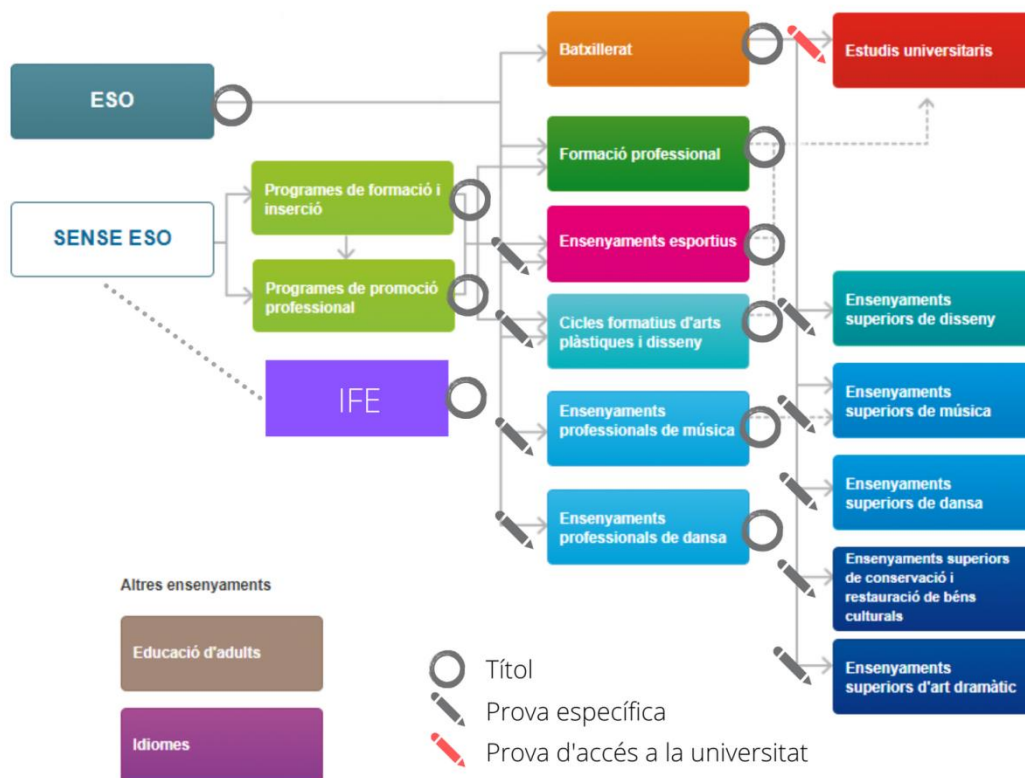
ESO

SENSE ESO

Programes de formació i inserció

Programes de promoció professional

IFE

Batxillerat

Formació professional

Ensenyaments esportius

Cicles formatius d'arts plàstiques i disseny

Ensenyaments professionals de música

Ensenyaments professionals de dansa

Estudis universitaris

Ensenyaments superiors de disseny

Ensenyaments superiors de música

Ensenyaments superiors de dansa

Ensenyaments superiors de conservació i restauració de béns culturals

Ensenyaments superiors d'art dramàtic

Altres ensenyaments

Educació d'adults

Idiomes

Títol

Prova específica

Prova d'accés a la universitat